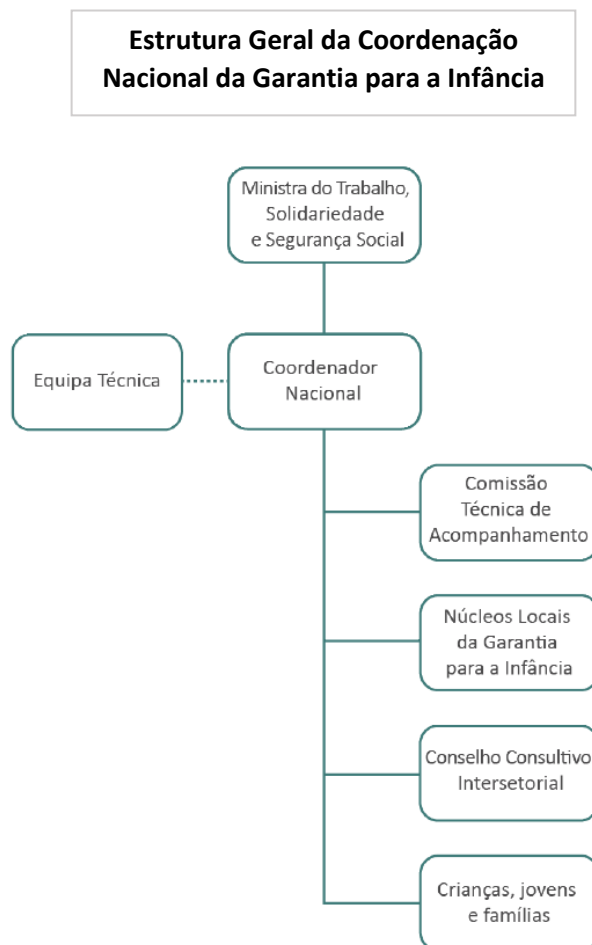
Estrutura Geral da Coordenação Nacional da Garantia para a Infância

Ministra do Trabalho, Solidariedade e Segurança Social

Equipa Técnica

Coordenador Nacional

Comissão Técnica de Acompanhamento

Núcleos Locais da Garantia para a Infância

Conselho Consultivo Intersetorial

Crianças, jovens e famílias